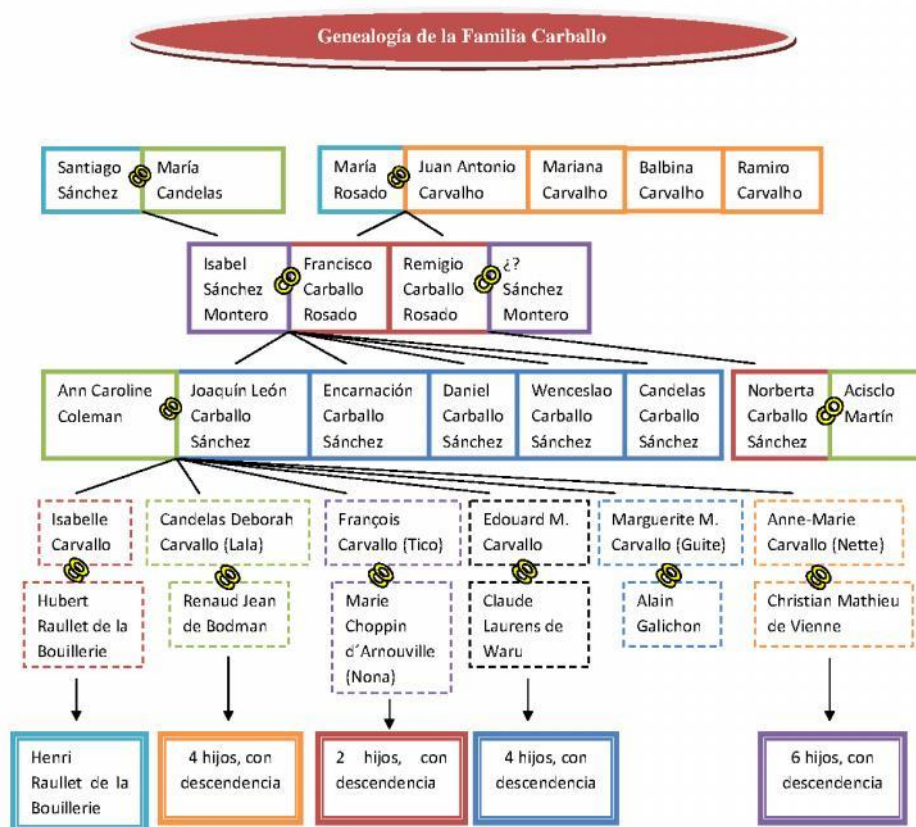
Genealogía de la Familia Carballo

Santiago Sánchez

María Candelas

María Rosado

Juan Antonio Carvalho

Mariana Carvalho

Balbina Carvalho

Ramiro Carvalho

Isabel Sánchez Montero

Francisco Carballo Rosado

Remigio Carballo Rosado

¿? Sánchez Montero

Ann Caroline Coleman

Joaquín León Carballo Sánchez

Encarnación Carballo Sánchez

Daniel Carballo Sánchez

Wenceslao Carballo Sánchez

Candelas Carballo Sánchez

Norberta Carballo Sánchez

Acisclo Martín

Isabelle Carvallo

Candelas Deborah Carvallo (Lala)

François Carvallo (Tico)

Edouard M. Carvallo

Marguerite M. Carvallo (Guite)

Anne-Marie Carvallo (Nette)

Hubert Raullet de la Bouillerie

Renaud Jean de Bodman

Marie Choppin d´Arnouville (Nona)

Claude Laurens de Waru

Alain Galichon

Christian Mathieu de Vienne

Henri Raullet de la Bouillerie

4 hijos, con descendencia

2 hijos, con descendencia

4 hijos, con descendencia

6 hijos, con descendencia